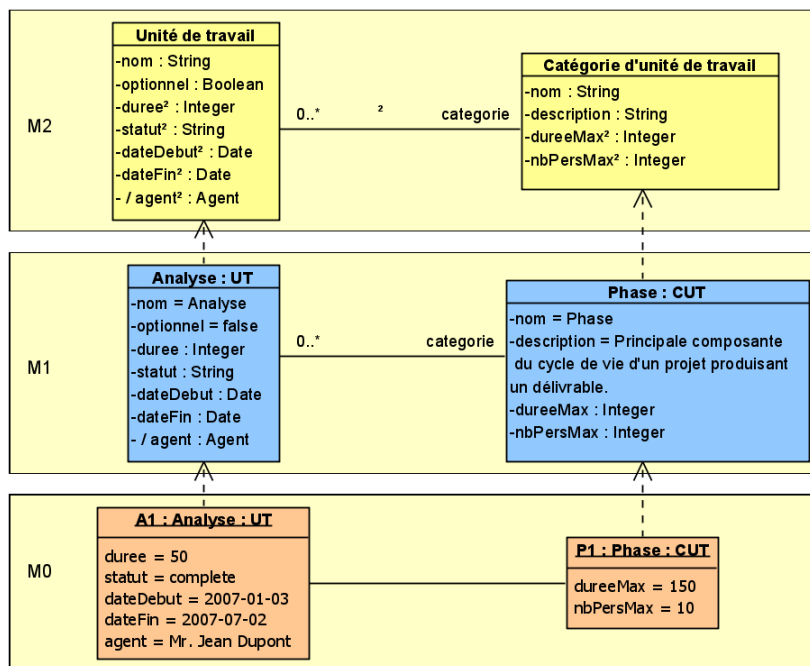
M2

Unité de travail
-nom : String
-optionnel : Boolean
-duree² : Integer
-statut² : String
-dateDebut² : Date
-dateFin² : Date
- / agent² : Agent

0..*
²
categorie

Catégorie d'unité de travail
-nom : String
-description : String
-dureeMax² : Integer
-nbPersMax² : Integer

M1

Analyse : UT
-nom = Analyse
-optionnel = false
-duree : Integer
-statut : String
-dateDebut : Date
-dateFin : Date
- / agent : Agent

0..*
categorie

Phase : CUT
-nom = Phase
-description = Principale composante du cycle de vie d'un projet produisant un délivrable.
-dureeMax : Integer
-nbPersMax : Integer

M0

A1 : Analyse : UT
duree = 50
statut = complete
dateDebut = 2007-01-03
dateFin = 2007-07-02
agent = Mr. Jean Dupont

P1 : Phase : CUT
dureeMax = 150
nbPersMax = 10